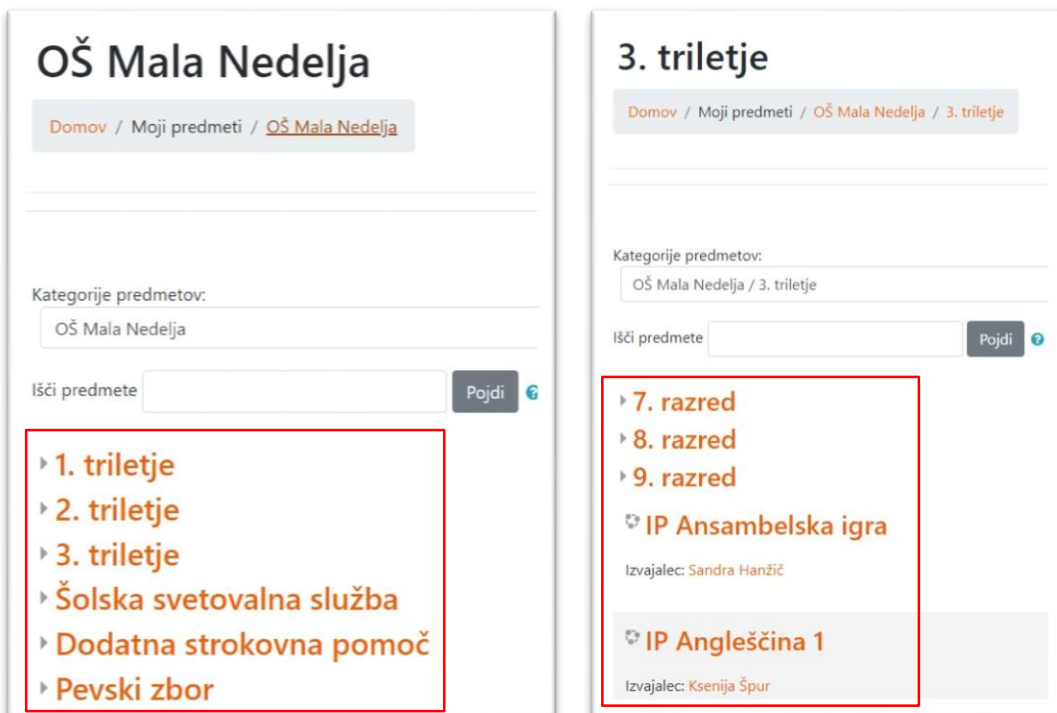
OŠ Mala Nedelja

Domov / Moji predmeti / OŠ Mala Nedelja

Kategorije predmetov:

OŠ Mala Nedelja

Išči predmete Pojdi

1. triletje
2. triletje
3. triletje
Šolska svetovalna služba
Dodatna strokovna pomoč
Pevski zbor

3. triletje

Domov / Moji predmeti / OŠ Mala Nedelja / 3. triletje

Kategorije predmetov:

OŠ Mala Nedelja / 3. triletje

Išči predmete Pojdi

7. razred
8. razred
9. razred

IP Ansambelska igra

Izvajalec: Sandra Hanžič

IP Angleščina 1

Izvajalec: Ksenija Špur